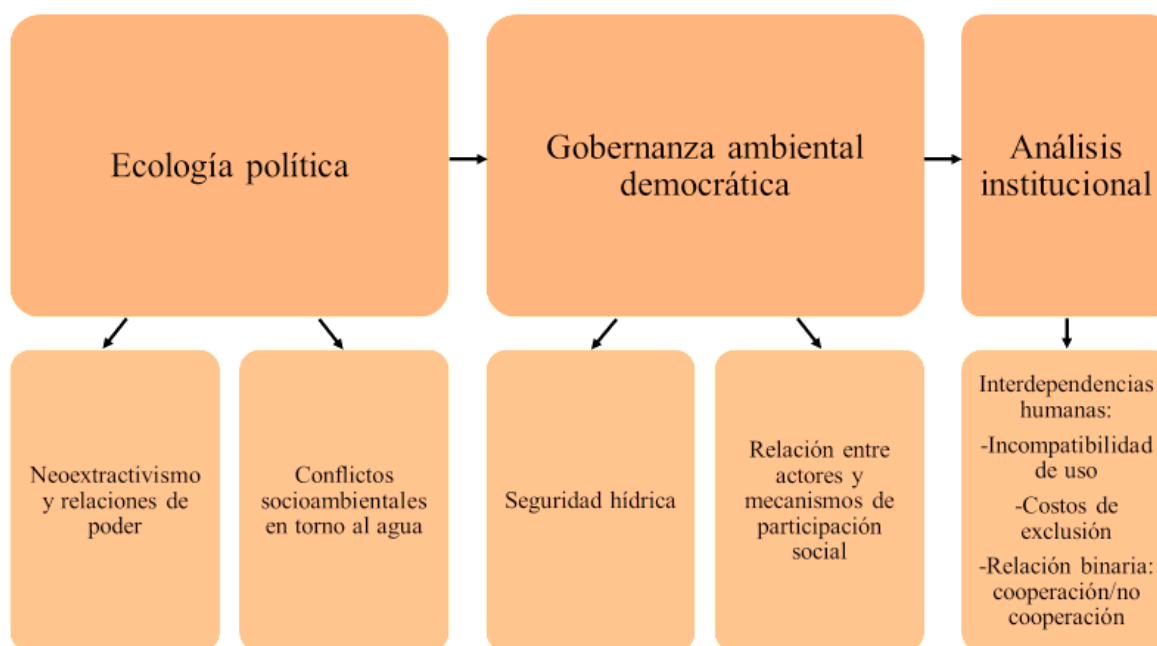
Ecología política

Gobernanza ambiental democrática

Análisis institucional

Neoextractivismo y relaciones de poder

Conflictos socioambientales en torno al agua

Seguridad hídrica

Relación entre actores y mecanismos de participación social

Interdependencias humanas:

-Incompatibilidad de uso

-Costos de exclusión

-Relación binaria: cooperación/no cooperación